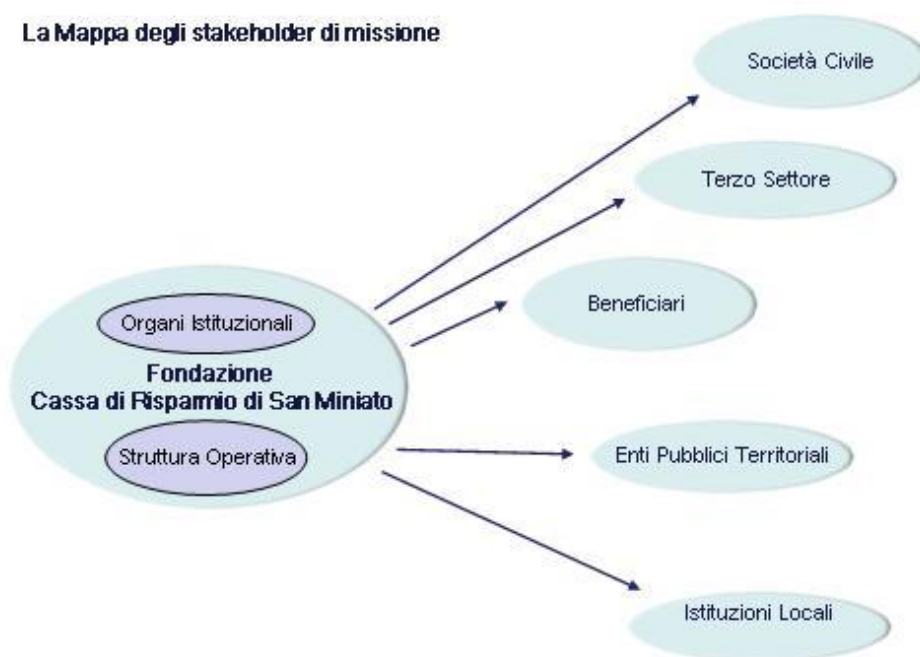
La Mappa degli stakeholder di missione

Società Civile

Terzo Settore

Beneficiari

Organi Istituzionali

Fondazione
Cassa di Risparmio di San Miniato

Struttura Operativa

Enti Pubblici Territoriali

Istituzioni Locali